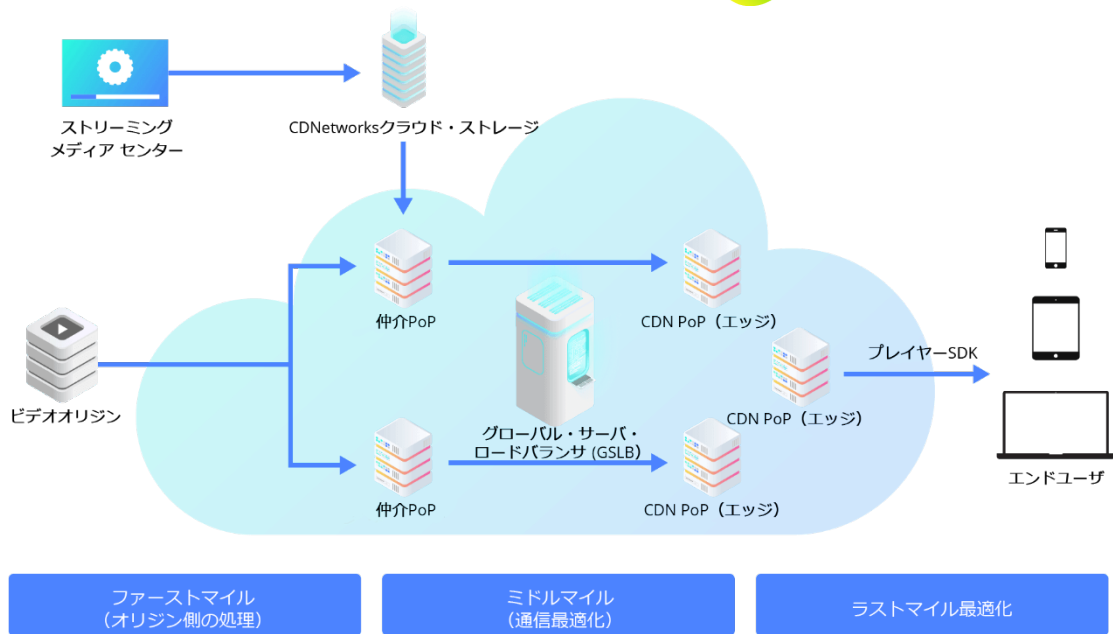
ストリーミング
メディア センター

CDNetworksクラウド・ストレージ

仲介PoP

CDN PoP（エッジ）

CDN PoP（エッジ）

プレイヤーSDK

ビデオオリジン

グローバル・サーバ・
ロードバランサ (GSLB)

仲介PoP

CDN PoP（エッジ）

エンドユーザ

ファーストマイル
（オリジン側の処理）

ミドルマイル
（通信最適化）

ラストマイル最適化